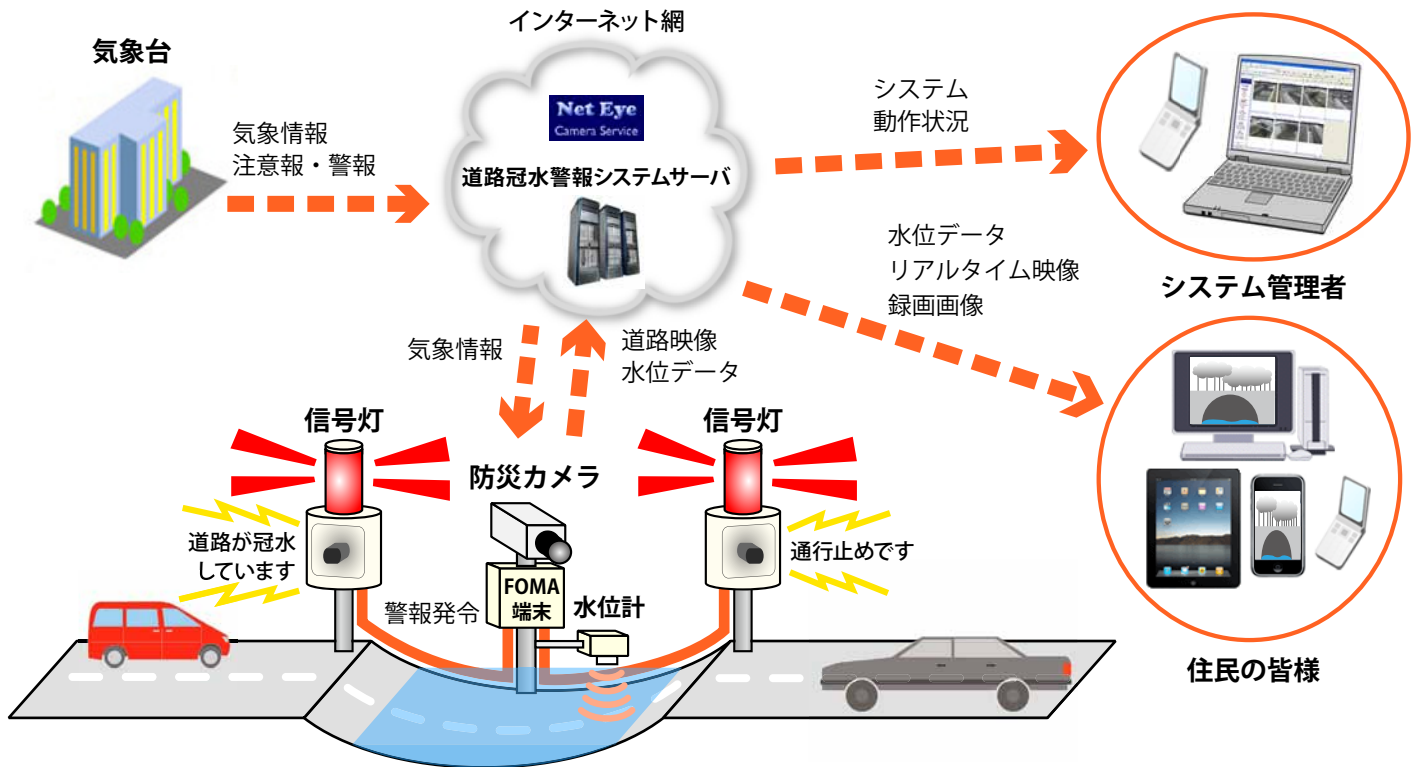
インターネット網

気象台

気象情報
注意報・警報

Net Eye
Camera Service

道路冠水警報システムサーバ

システム
動作状況

水位データ
リアルタイム映像
録画画像

システム管理者

気象情報

道路映像
水位データ

信号灯

信号灯

防災カメラ

道路が冠水しています

通行止めです

FOMA
端末

警報発令

水位計

住民の皆様